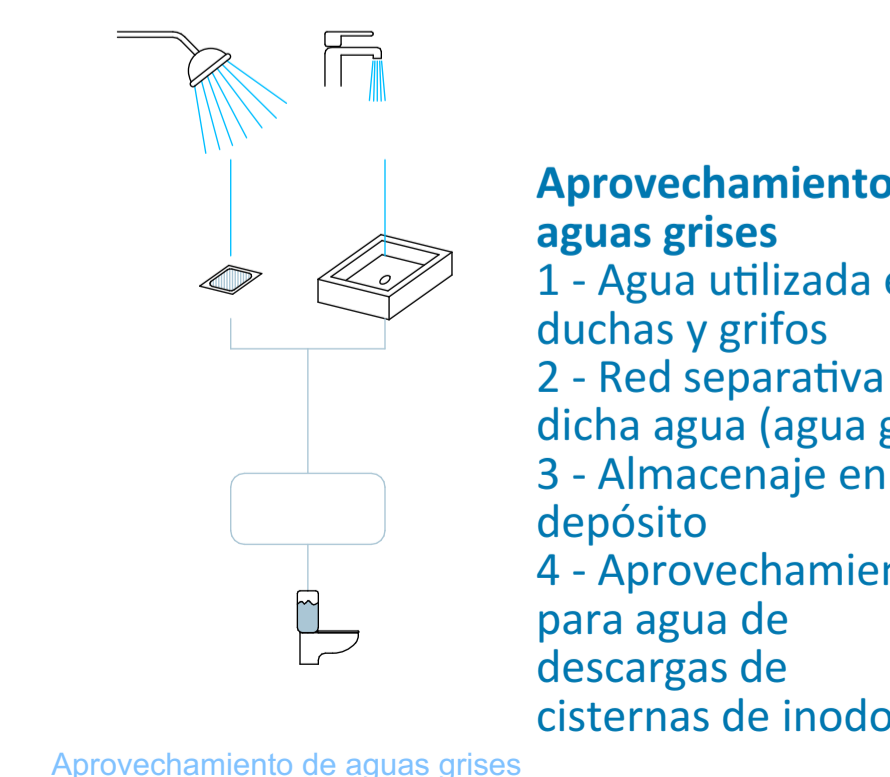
Aprovechamiento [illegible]
aguas grises
1 - Agua utilizada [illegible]
duchas y grifos
2 - Red separativa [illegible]
dicha agua (agua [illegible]
3 - Almacenaje en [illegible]
depósito
4 - Aprovechamien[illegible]
para agua de
descargas de
cisternas de inodo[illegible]

Aprovechamiento de aguas grises